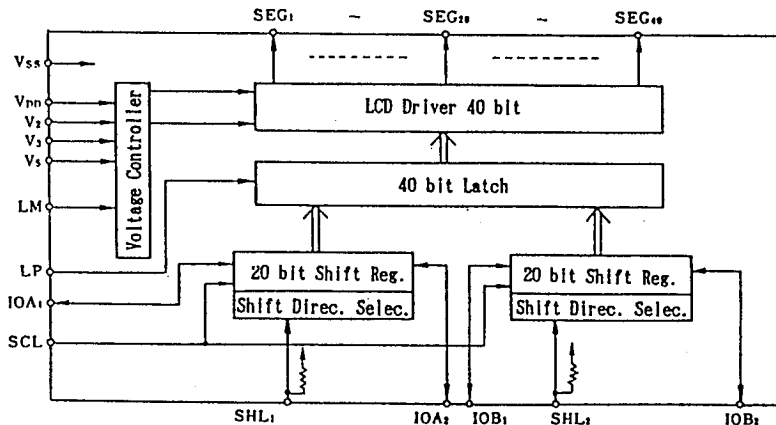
$SEG_1$ ~ $SEG_{20}$ ~ $SEG_{40}$

$V_{SS}$
$V_{DD}$
$V_2$
$V_3$
$V_5$
LM
LP
$IOA_1$
SCL

Voltage Controller

LCD Driver 40 bit

40 bit Latch

20 bit Shift Reg.
Shift Direc. Selec.

20 bit Shift Reg.
Shift Direc. Selec.

$SHL_1$ $IOA_2$ $IOB_1$ $SHL_2$ $IOB_2$